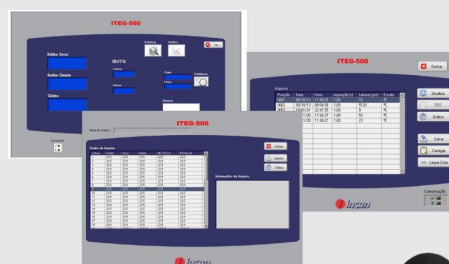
ITEG-500

Bulbo Seco

Bulbo Úmido

Globo

IBUTG

Fechar

ITEG-500

Fechar

Atualizar

TXT

Excluir

Salvar

Carregar

Limpar Dados

Comunicação

ITEG-500

Fechar

Dados de disparo

Informações do disparo

Incon

Incon